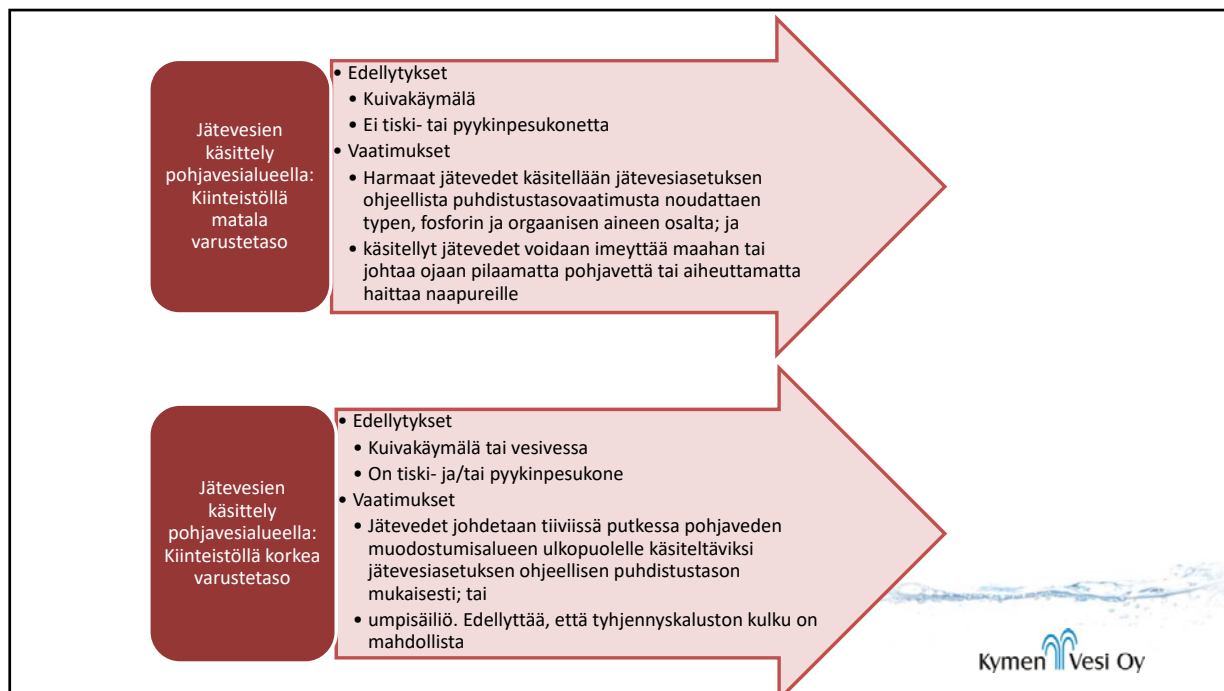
Jätevesien käsittely pohjavesialueella: Kiinteistöllä matala varustetaso

• Edellytykset
• Kuivakäymälä
• Ei tiski- tai pyykinpesukonetta
• Vaatimukset
• Harmaat jätevedet käsitellään jätevesiasetuksen ohjeellista puhdistustasovaatimusta noudattaen typen, fosforin ja orgaanisen aineen osalta; ja
• käsitellyt jätevedet voidaan imeyttää maahan tai johtaa ojaan pilaamatta pohjavettä tai aiheuttamatta haittaa naapureille

Jätevesien käsittely pohjavesialueella: Kiinteistöllä korkea varustetaso

• Edellytykset
• Kuivakäymälä tai vesivessa
• On tiski- ja/tai pyykinpesukone
• Vaatimukset
• Jätevedet johdetaan tiiviissä putkessa pohjaveden muodostumisalueen ulkopuolelle käsiteltäviksi jätevesiasetuksen ohjeellisen puhdistustason mukaisesti; tai
• umpisäiliö. Edellyttää, että tyhjennyskaluston kulku on mahdollista

Kymen Vesi Oy